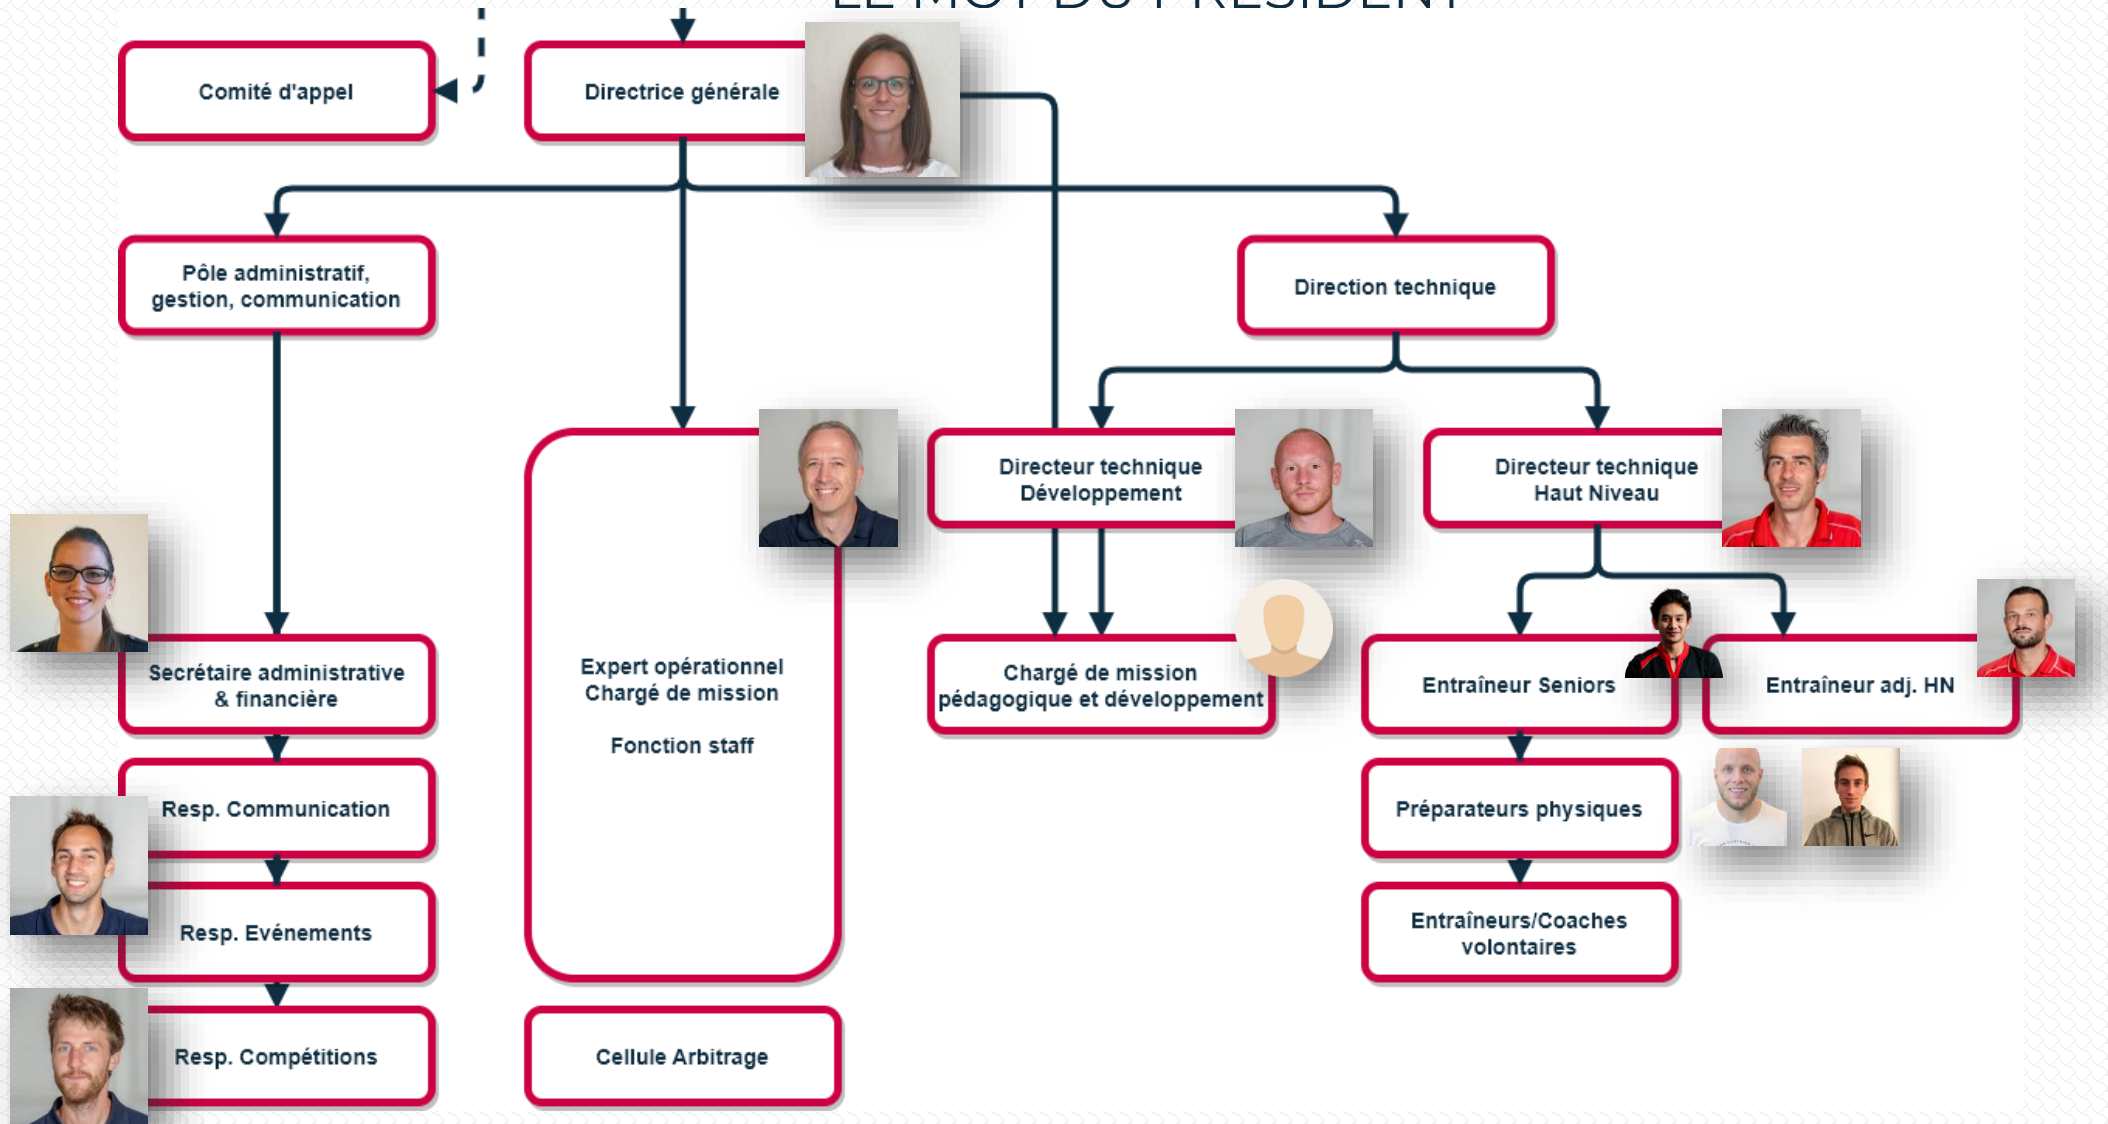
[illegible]

Comité d'appel

Directrice générale

Pôle administratif, gestion, communication

Direction technique

Directeur technique Développement

Directeur technique Haut Niveau

Expert opérationnel
Chargé de mission

Fonction staff

Chargé de mission pédagogique et développement

Entraîneur Seniors

Entraîneur adj. HN

Secrétaire administrative & financière

Resp. Communication

Resp. Evénements

Resp. Compétitions

Cellule Arbitrage

Préparateurs physiques

Entraîneurs/Coaches volontaires